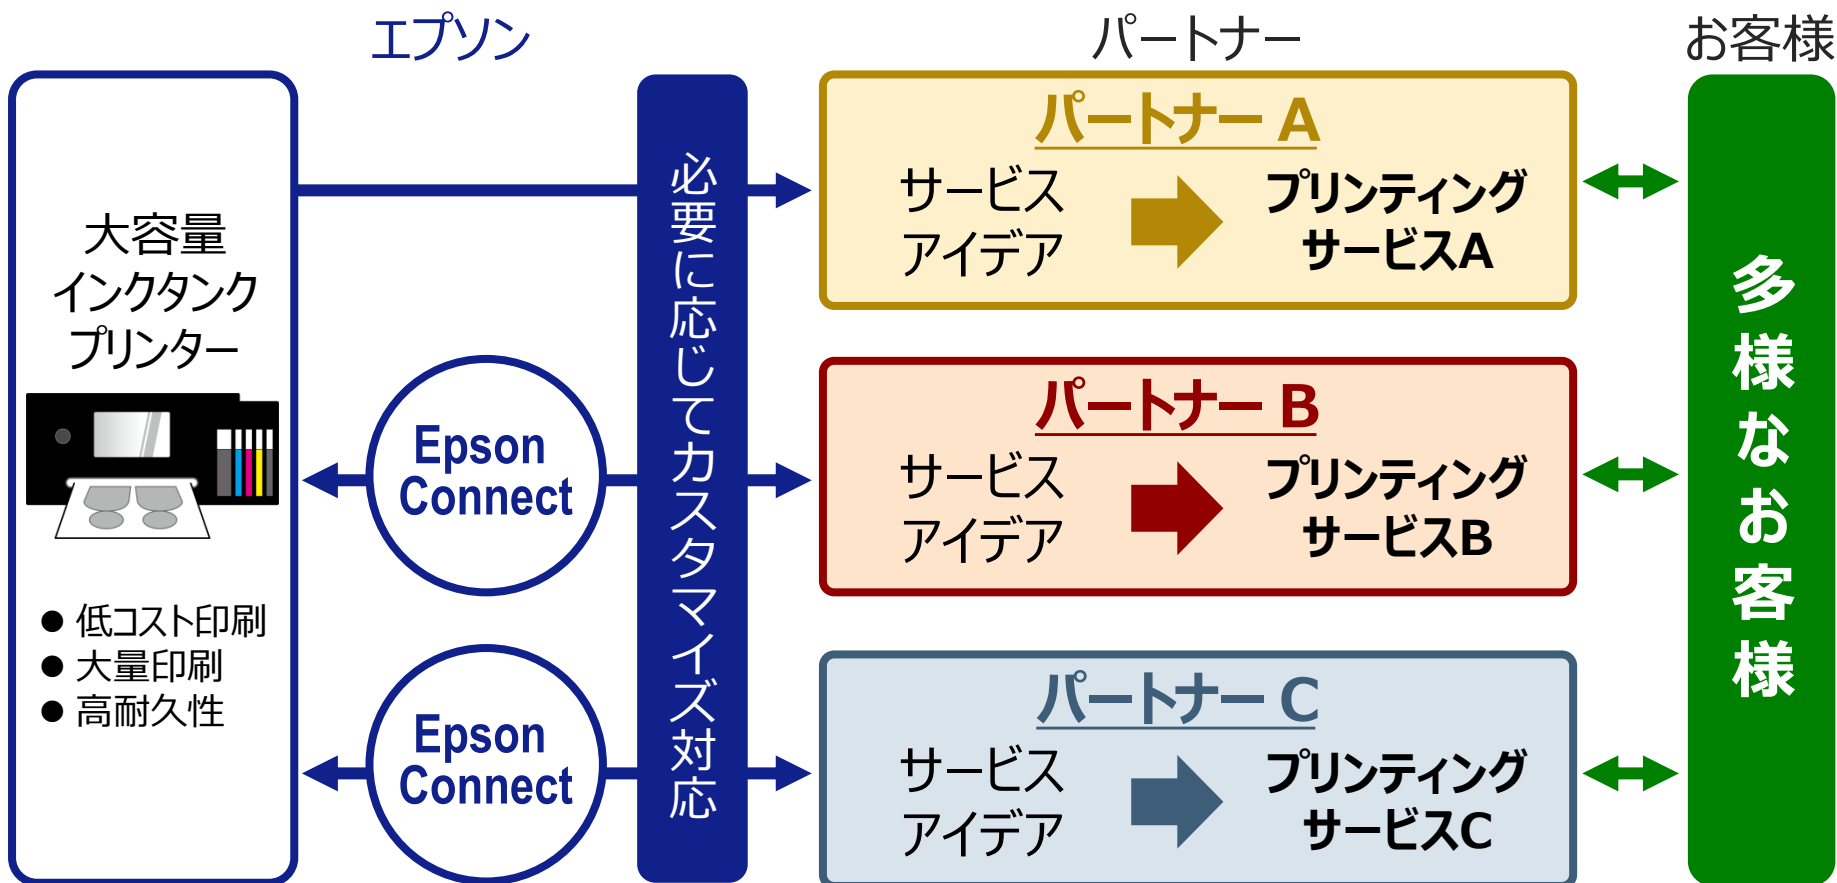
エプソン

パートナー

お客様

大容量
インクタンク
プリンター

● 低コスト印刷
● 大量印刷
● 高耐久性

Epson Connect

Epson Connect

必要に応じてカスタマイズ対応

パートナー A
サービス
アイデア
プリンティング
サービスA

パートナー B
サービス
アイデア
プリンティング
サービスB

パートナー C
サービス
アイデア
プリンティング
サービスC

多様なお客様